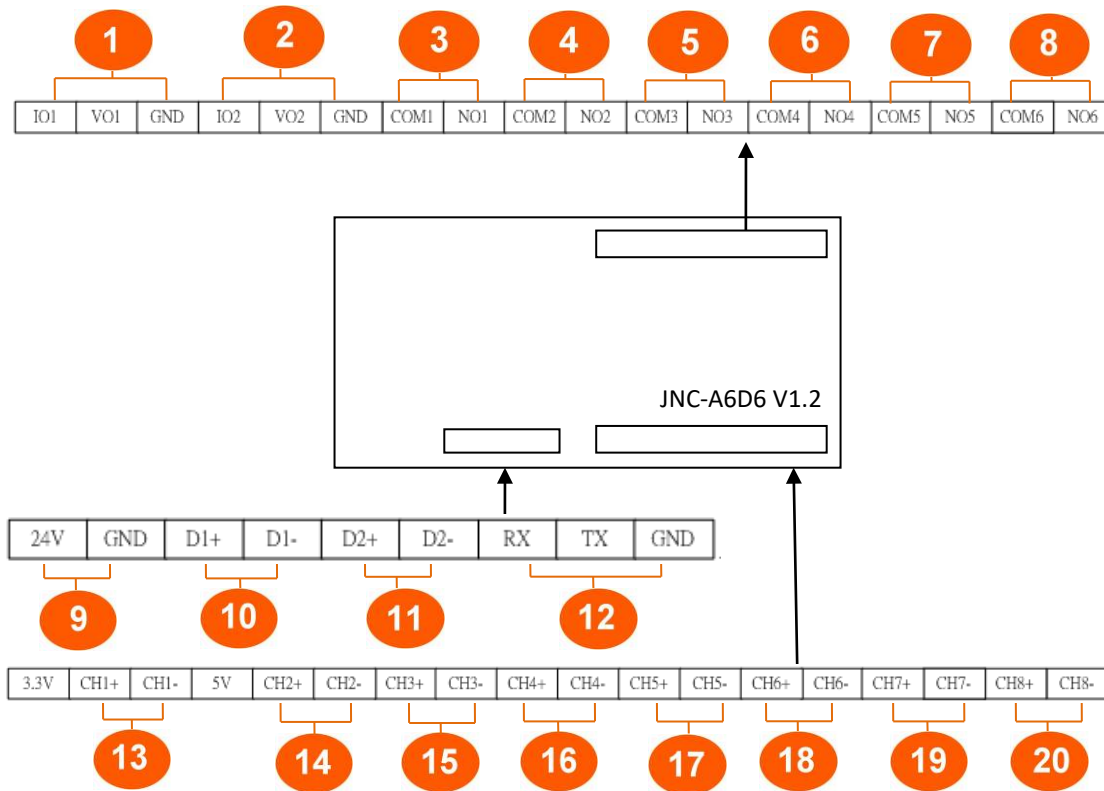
1 2 3 4 5 6 7 8

| IO1 | VO1 | GND | IO2 | VO2 | GND | COM1 | NO1 | COM2 | NO2 | COM3 | NO3 | COM4 | NO4 | COM5 | NO5 | COM6 | NO6 |
|---|---|---|---|---|---|---|---|---|---|---|---|---|---|---|---|---|---|

JNC-A6D6 V1.2

| 24V | GND | D1+ | D1- | D2+ | D2- | RX | TX | GND |
|---|---|---|---|---|---|---|---|---|

9 10 11 12

| 3.3V | CH1+ | CH1- | 5V | CH2+ | CH2- | CH3+ | CH3- | CH4+ | CH4- | CH5+ | CH5- | CH6+ | CH6- | CH7+ | CH7- | CH8+ | CH8- |
|---|---|---|---|---|---|---|---|---|---|---|---|---|---|---|---|---|---|

13 14 15 16 17 18 19 20